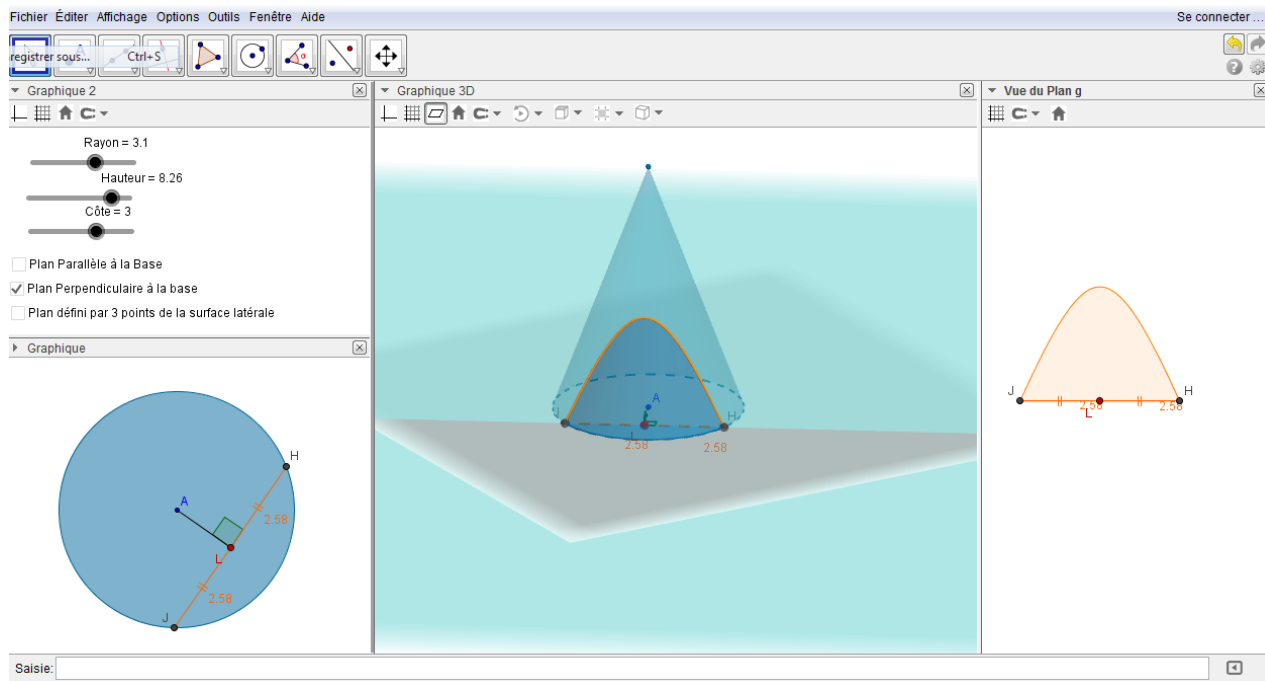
Fichier Éditer Affichage Options Outils Fenêtre Aide
Se connecter ...

registrer sous... Ctrl+S

Graphique 2

Rayon = 3.1
Hauteur = 8.26
Côte = 3

Plan Parallèle à la Base
✓ Plan Perpendiculaire à la base
Plan défini par 3 points de la surface latérale

Graphique

A
H
2.58
L
2.58
J

Graphique 3D

A
2.58
2.58
H

Vue du Plan g

J
2.58
L
2.58
H

Saisie: